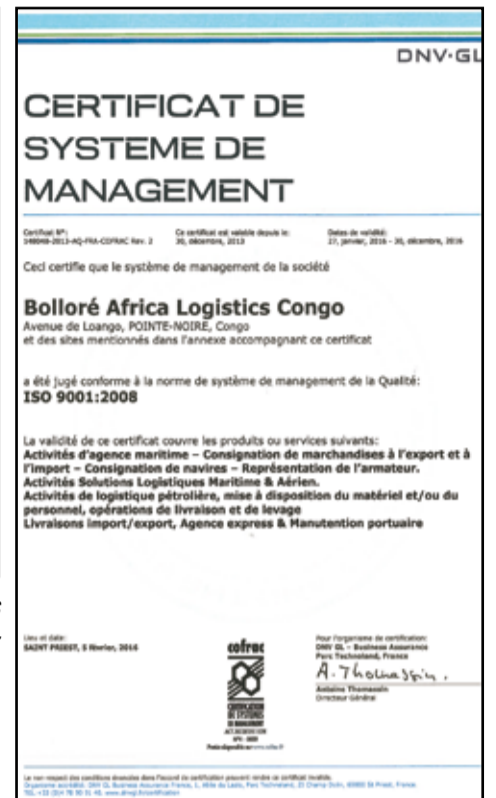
DNV·GL

CERTIFICAT DE SYSTEME DE MANAGEMENT

Certificat N°: 148048-2013-AQ-FRA-COFRAC Rev. 2

Ce certificat est valable depuis le: 30, décembre, 2013

Dates de validité: 27, janvier, 2016 - 30, décembre, 2016

Ceci certifie que le système de management de la société

Bolloré Africa Logistics Congo
Avenue de Loango, POINTE-NOIRE, Congo
et des sites mentionnés dans l'annexe accompagnant ce certificat

a été jugé conforme à la norme de système de management de la Qualité:
ISO 9001:2008

La validité de ce certificat couvre les produits ou services suivants:
Activités d'agence maritime – Consignation de marchandises à l'export et à l'import – Consignation de navires – Représentation de l'armateur.
Activités Solutions Logistiques Maritime & Aérien.
Activités de logistique pétrolière, mise à disposition du matériel et/ou du personnel, opérations de livraison et de levage
Livraisons import/export, Agence express & Manutention portuaire

Lieu et date:
SAINT PRIEST, 5 février, 2016

cofrac
CERTIFICATION DE SYSTEMES DE MANAGEMENT
ACCREDITATION N°4-0005
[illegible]

Pour l'organisme de certification:
DNV GL – Business Assurance
Parc Technoland, France

A. Thomassin

Antoine Thomassin
Directeur Général

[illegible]
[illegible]